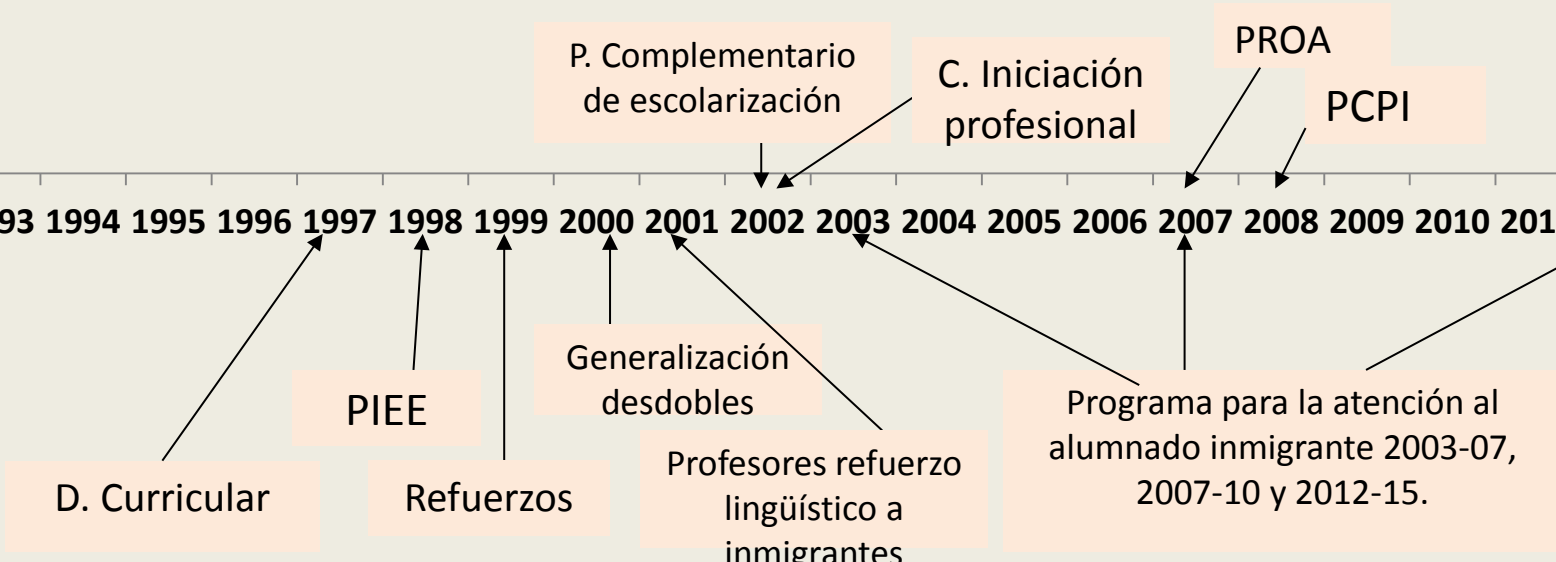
P. Complementario de escolarización

C. Iniciación profesional

PROA

PCPI

93 1994 1995 1996 1997 1998 1999 2000 2001 2002 2003 2004 2005 2006 2007 2008 2009 2010 201

Generalización desdobles

PIEE

D. Curricular

Refuerzos

Profesores refuerzo lingüístico a inmigrantes

Programa para la atención al alumnado inmigrante 2003-07, 2007-10 y 2012-15.